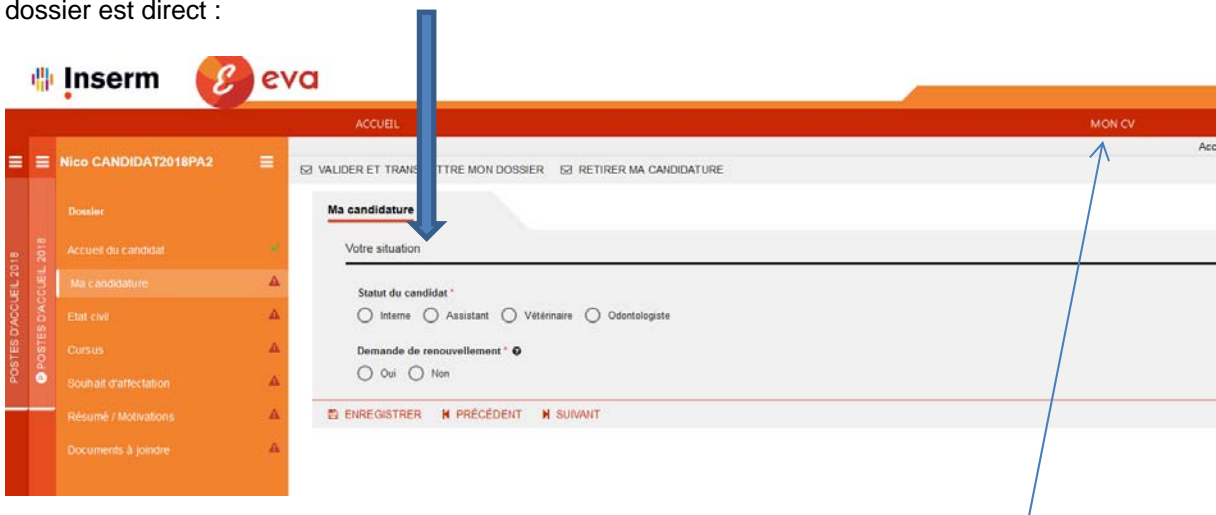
dossier est direct :

Inserm eva

ACCUEIL

MON CV

Acc

Nico CANDIDAT2018PA2

VALIDER ET TRANS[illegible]TTRE MON DOSSIER RETIRER MA CANDIDATURE

POSTES D'ACCUEIL 2018

POSTES D'ACCUEIL 2018

Dossier

Accueil du candidat

Ma candidature

Etat civil

Cursus

Souhait d'affectation

Résumé / Motivations

Documents à joindre

Ma candidature

Votre situation

Statut du candidat *

Interne Assistant Vétérinaire Odontologiste

Demande de renouvellement *

Oui Non

ENREGISTRER PRÉCÉDENT SUIVANT